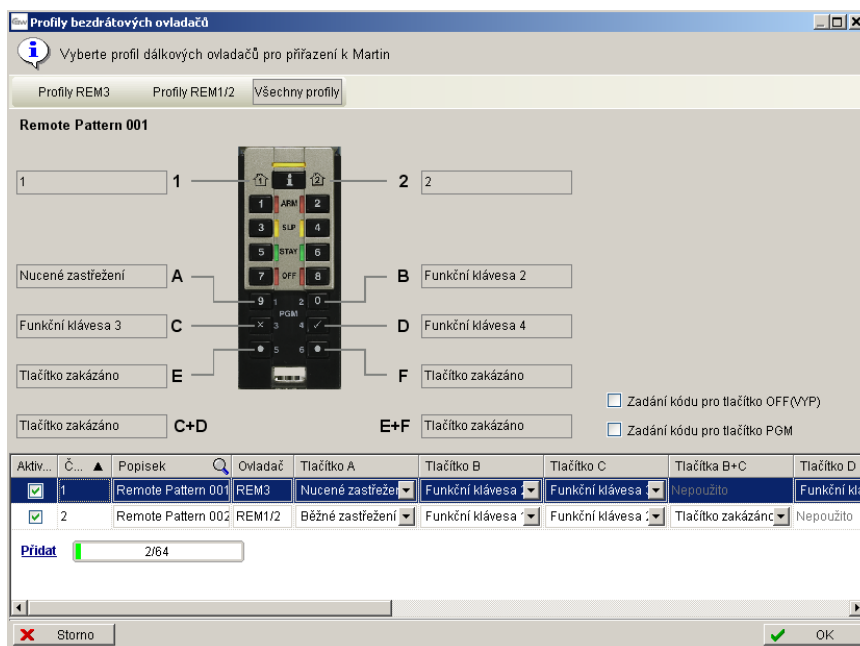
Profily bezdrátových ovladačů

Vyberte profil dálkových ovladačů pro přiřazení k Martin

Profily REM3 | Profily REM1/2 | Všechny profily

Remote Pattern 001

1 | 1 | 2 | 2

Nucené zastřežení | A | B | Funkční klávesa 2

Funkční klávesa 3 | C | D | Funkční klávesa 4

Tlačítko zakázáno | E | F | Tlačítko zakázáno

Tlačítko zakázáno | C+D | E+F | Tlačítko zakázáno

1 ARM 2
3 SLP 4
5 STAY 6
7 OFF 8
9 1 2 0
PGM
3 4
5 6

Zadání kódu pro tlačítko OFF(VYP)
Zadání kódu pro tlačítko PGM

| Aktiv... | Č... ▲ | Popisek | Ovladač | Tlačítko A | Tlačítko B | Tlačítko C | Tlačítka B+C | Tlačítko D |
|---|---|---|---|---|---|---|---|---|
| ☑ | 1 | Remote Pattern 001 | REM3 | Nucené zastřežen | Funkční klávesa | Funkční klávesa | Nepoužito | Funkční kl |
| ☑ | 2 | Remote Pattern 002 | REM1/2 | Běžné zastřežení | Funkční klávesa | Funkční klávesa | Tlačítko zakázánc | Nepoužito |

Přidat 2/64

Storno | OK